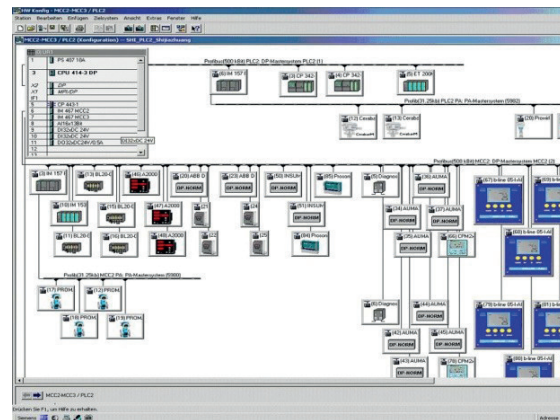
HW Konfig - MCC2-MCC3 / PLC2
Station Bearbeiten Einfügen Zielsystem Ansicht Extras Fenster Hilfe

MCC2-MCC3 / PLC2 (Konfiguration) -- SHI_PLC2_Objektierung

(0) UR
1 PS 407 10A
3 CPU 414-3 DP
X2 DP
X1 MPI/DP
IF1
5 CP 443-1
6 IM 467 MCC2
7 IM 467 MCC3
8 AI16x13Bit
9 DI32xDC 24V
10 DI32xDC 24V
11 DO32xDC24V/0.5A
DI32xDC 24V

Profibus(500 kBit) PLC2 DP-Mastersystem PLC2 (1)
(6) IM 157
(3) CP 342-
(4) CP 342-
(5) ET 200B

Profibus(31.25kB) PLC2 PA: PA-Mastersystem (5062)
(12) Cerabar
(13) Cerabar
(20) Promag

Profibus(500 kBit) MCC2: DP-Mastersystem MCC2 (2)
(9) IM 157 E
(10) BL20-
(45) A2000
(27) ABB D
(28) ABB D
(50) INSUM
(85) Procon
(35) Diagnose
(36) AUMA
(67) b-line 85-I-AI
(68) b-line
(11) IM 153
(16) BL20-
(47) A2000
(22)
(2)
(51) INSUM
(34) AUMA
(37) AUMA
(17) BL20-
(18) BL20-
(48) A2000
(23)
(26)
(86) Procon
(32) AUMA
(33) AUMA
(69) CPN-2
(69) b-line 85-I-AI
Profibus(31.25kB) MCC2 PA: PA-Mastersystem (5060)
(17) PROM
(12) PROM
(16) PROM
(13) PROM
(38) Diagnose
(44) AUMA
(79) b-line 85-I-AI
(42) AUMA
(45) AUMA
(43) AUMA
(70) CPN-2
(68) b-line 85-I-AI
DP-NORM

MCC2-MCC3 / PLC2
Drücken Sie F1, um Hilfe zu erhalten.
Siemens
Arbeiten